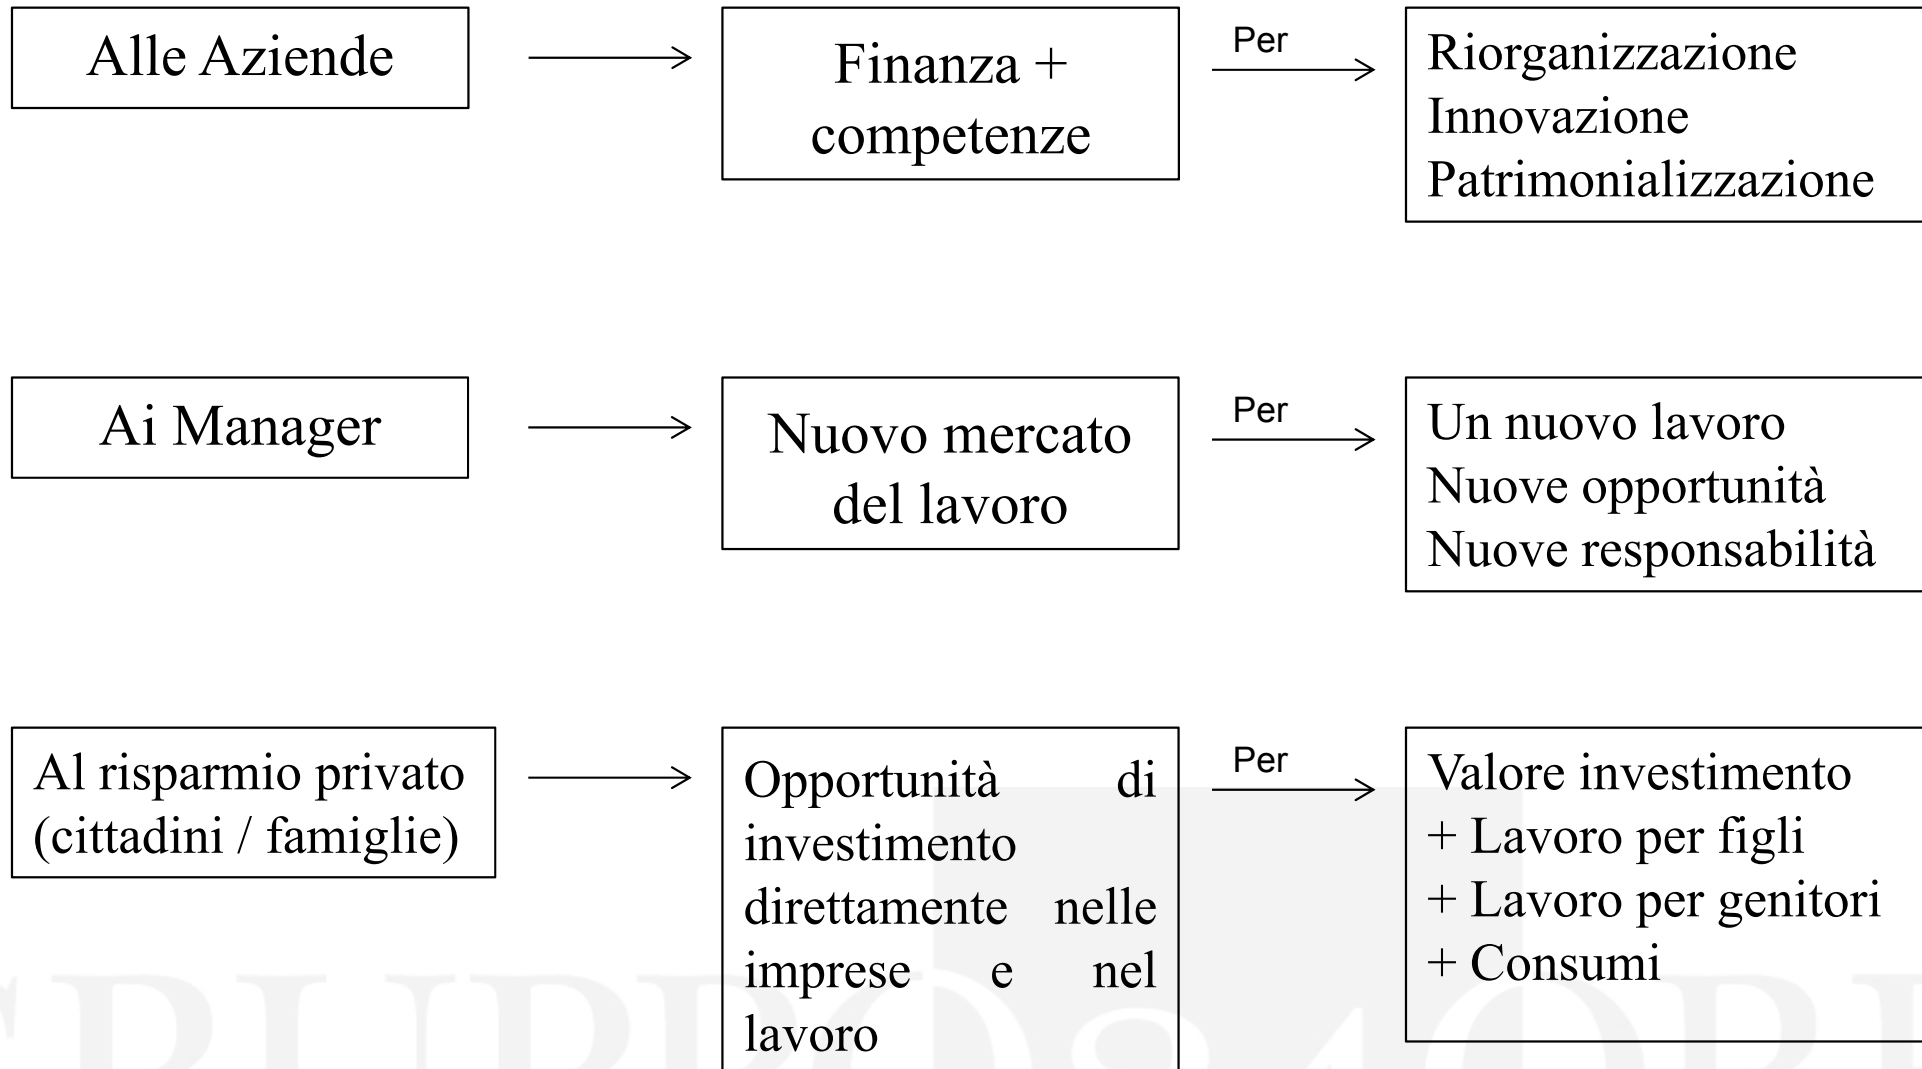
Alle Aziende

Finanza + competenze

Per

Riorganizzazione
Innovazione
Patrimonializzazione

Ai Manager

Nuovo mercato del lavoro

Per

Un nuovo lavoro
Nuove opportunità
Nuove responsabilità

Al risparmio privato (cittadini / famiglie)

Opportunità di investimento direttamente nelle imprese e nel lavoro

Per

Valore investimento
+ Lavoro per figli
+ Lavoro per genitori
+ Consumi